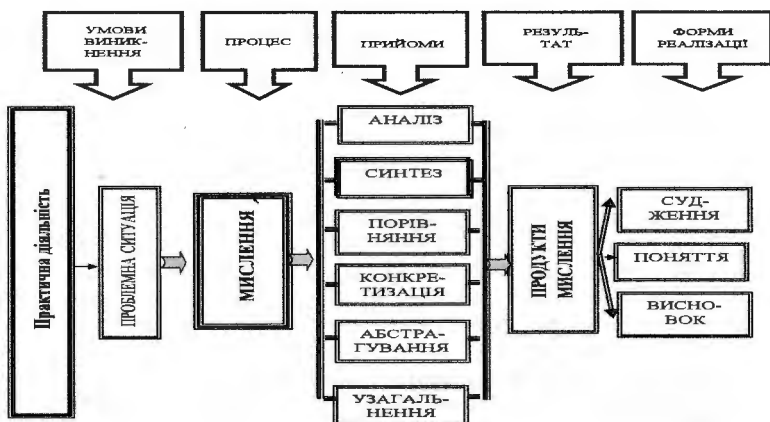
УМОВИ ВИНИКНЕННЯ

ПРОЦЕС

ПРИЙОМИ

РЕЗУЛЬТАТ

ФОРМИ РЕАЛІЗАЦІЇ

Практична діяльність

ПРОБЛЕМНА СИТУАЦІЯ

МИСЛЕННЯ

АНАЛІЗ

СИНТЕЗ

ПОРІВНЯННЯ

КОНКРЕТИЗАЦІЯ

АБСТРАГУВАННЯ

УЗАГАЛЬНЕННЯ

ПРОДУКТИ МИСЛЕННЯ

СУДЖЕННЯ

ПОНЯТТЯ

ВИСНОВОК